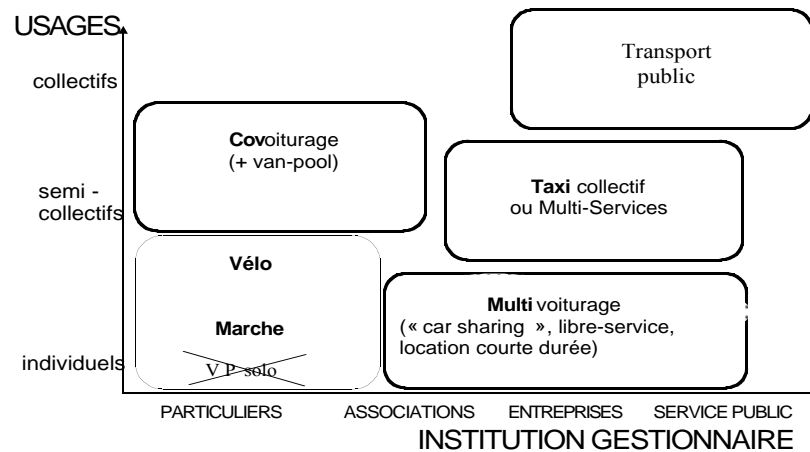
USAGES

collectifs

semi - collectifs

individuels

Transport public

Covoiturage
(+ van-pool)

Taxi collectif
ou Multi-Services

Vélo

Marche

V P solo

Multi voiturage
(« car sharing », libre-service, location courte durée)

PARTICULIERS ASSOCIATIONS ENTREPRISES SERVICE PUBLIC

INSTITUTION GESTIONNAIRE